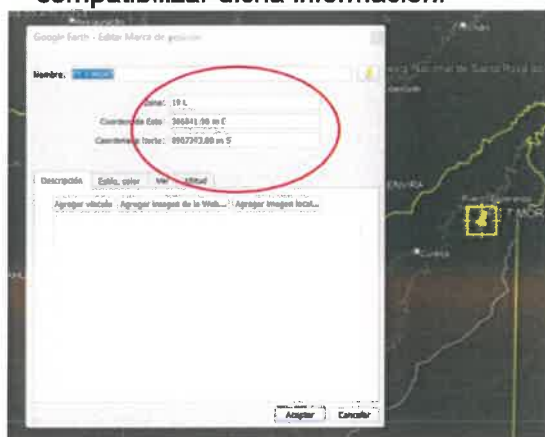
compatibilizar dicha información.

Google Earth - Editar Marca de posición

Nombre: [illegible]

Zona: 19 L

Coordenada Este: 306841.90 m E

Coordenada Norte: 8907393.80 m S

Descripción | Estilo, color | Ver | Altitud

Agregar vínculo | Agregar imagen de la Web... | Agregar imagen local...

Aceptar | Cancelar

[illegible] Nacional de Santa Rosa de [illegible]

Cucuyá

Puerto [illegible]

T MOR

Cuesta